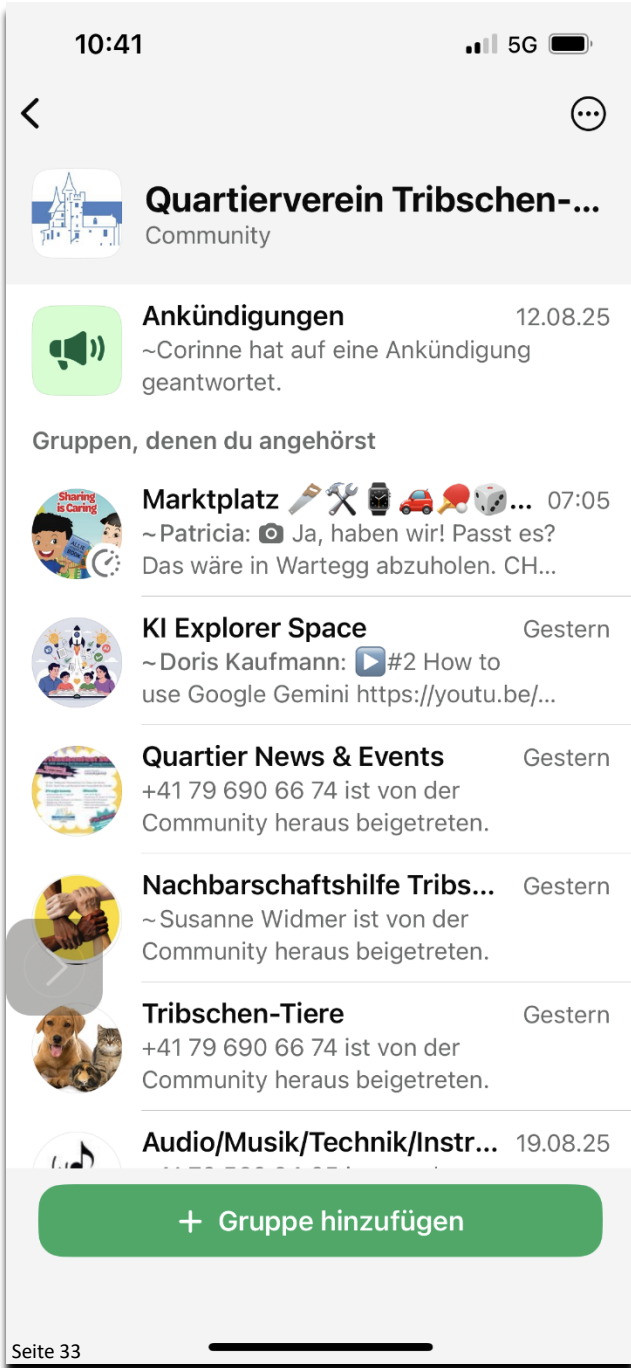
10:41 5G

Quartierverein Tribschen-...
Community

Ankündigungen 12.08.25
~Corinne hat auf eine Ankündigung geantwortet.

Gruppen, denen du angehörst

Sharing is Caring

Marktplatz 🪚🛠️⌚🚗🏓🎲... 07:05
~Patricia: 📷 Ja, haben wir! Passt es? Das wäre in Wartegg abzuholen. CH...

KI Explorer Space Gestern
~Doris Kaufmann: ▶️#2 How to use Google Gemini https://youtu.be/...

Quartier News & Events Gestern
+41 79 690 66 74 ist von der Community heraus beigetreten.

Nachbarschaftshilfe Tribs... Gestern
~Susanne Widmer ist von der Community heraus beigetreten.

Tribschen-Tiere Gestern
+41 79 690 66 74 ist von der Community heraus beigetreten.

Audio/Musik/Technik/Instr... 19.08.25
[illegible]

+ Gruppe hinzufügen

Seite 33